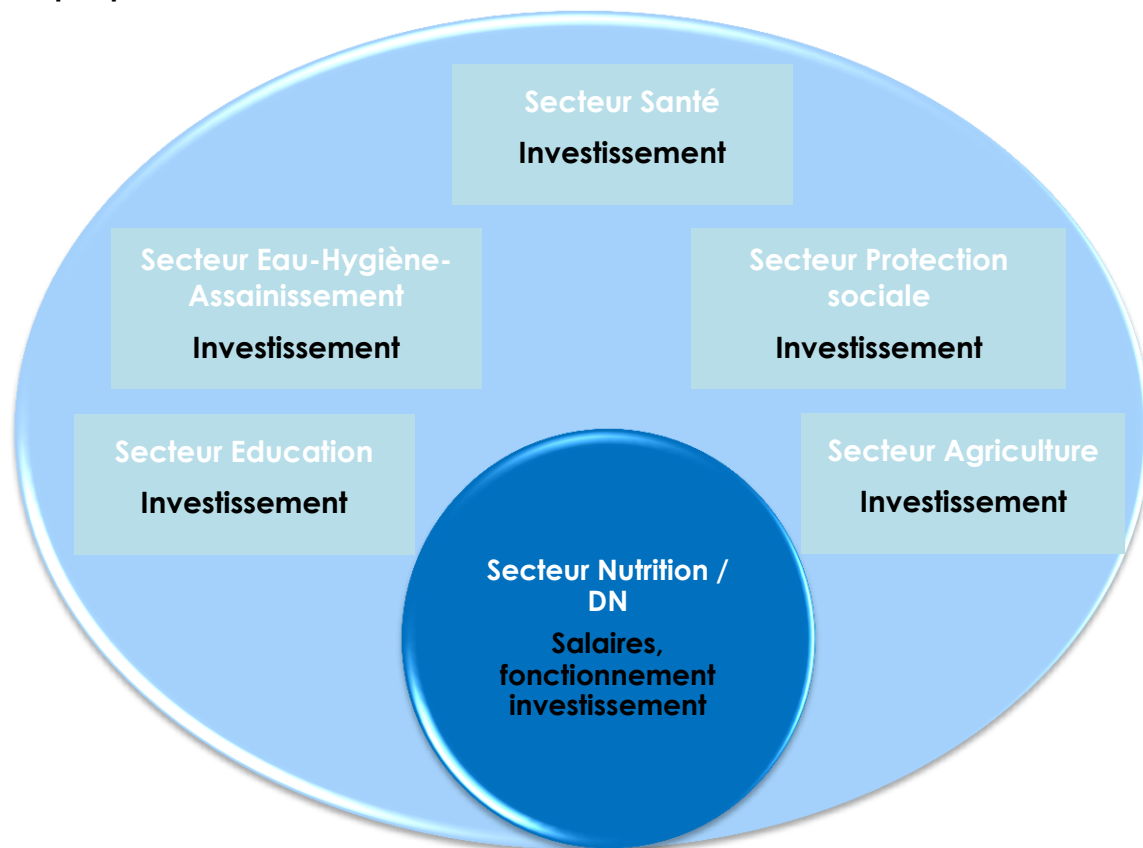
Secteur Santé
Investissement

Secteur Eau-Hygiène-Assainissement
Investissement

Secteur Protection sociale
Investissement

Secteur Education
Investissement

Secteur Agriculture
Investissement

Secteur Nutrition / DN
Salaires, fonctionnement investissement